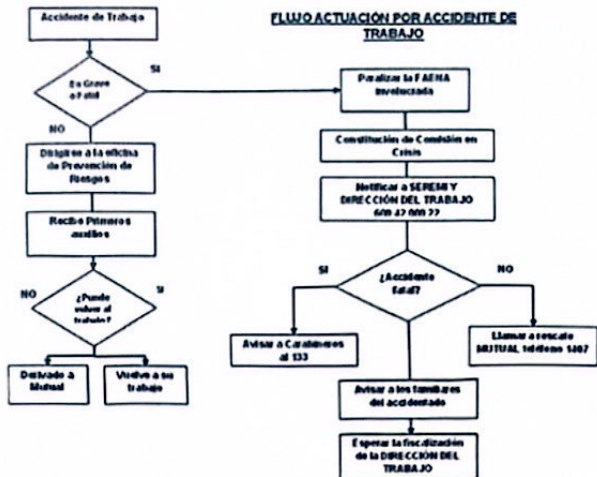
FLUJO ACTUACIÓN POR ACCIDENTE DE TRABAJO

Accidente de Trabajo

Es Grave o Fatal

SI

NO

Paralizar la FAENA involucrada

Dirigirse a la oficina de Prevención de Riesgos

Constitución de Comisión en Crisis

Notificar a SEREMI Y DIRECCIÓN DEL TRABAJO 600 42 000 22

Recibe Primeros auxilios

NO

¿Puede volver al trabajo?

SI

SI

¿Accidente fatal?

NO

Avisar a Carabineros al 133

Llamar a rescate MUTUAL teléfono 1407

Derivado a Mutual

Vuelve a su trabajo

Avisar a los familiares del accidentado

Esperar la fiscalización de la DIRECCIÓN DEL TRABAJO